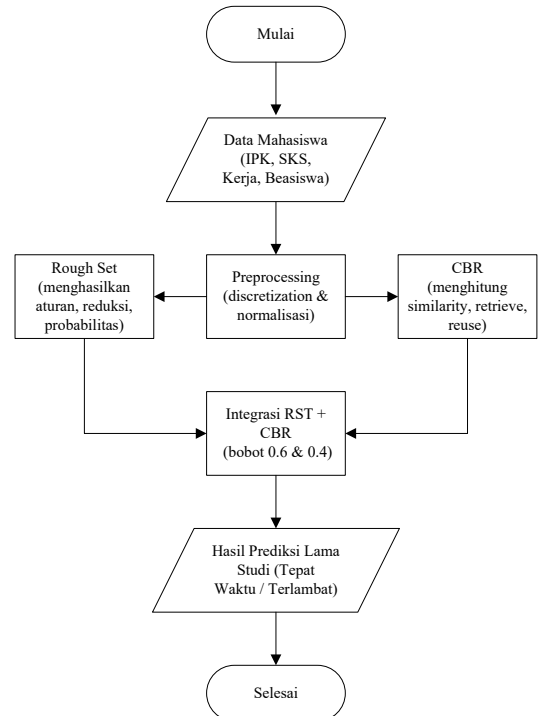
Mulai

Data Mahasiswa (IPK, SKS, Kerja, Beasiswa)

Rough Set (menghasilkan aturan, reduksi, probabilitas)

Preprocessing (discretization & normalisasi)

CBR (menghitung similarity, retrieve, reuse)

Integrasi RST + CBR (bobot 0.6 & 0.4)

Hasil Prediksi Lama Studi (Tepat Waktu / Terlambat)

Selesai